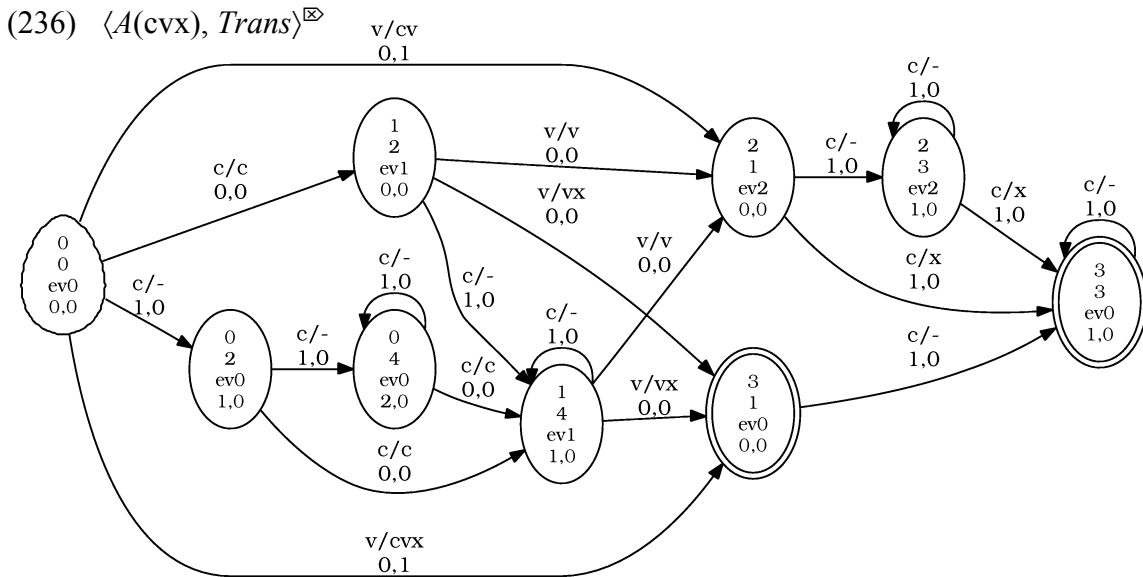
(236) $\langle A(\text{cvx}), \textit{Trans}\rangle^{\otimes}$

v/cv
0,1

c/c
0,0

1
2
ev1
0,0

v/v
0,0

v/vx
0,0

2
1
ev2
0,0

c/-
1,0

c/-
1,0

2
3
ev2
1,0

c/x
1,0

c/-
1,0

0
0
ev0
0,0

c/-
1,0

0
2
ev0
1,0

c/-
1,0

c/-
1,0

0
4
ev0
2,0

c/-
1,0

c/c
0,0

c/-
1,0

1
4
ev1
1,0

v/v
0,0

v/vx
0,0

3
1
ev0
0,0

c/x
1,0

c/-
1,0

3
3
ev0
1,0

c/c
0,0

v/cvx
0,1